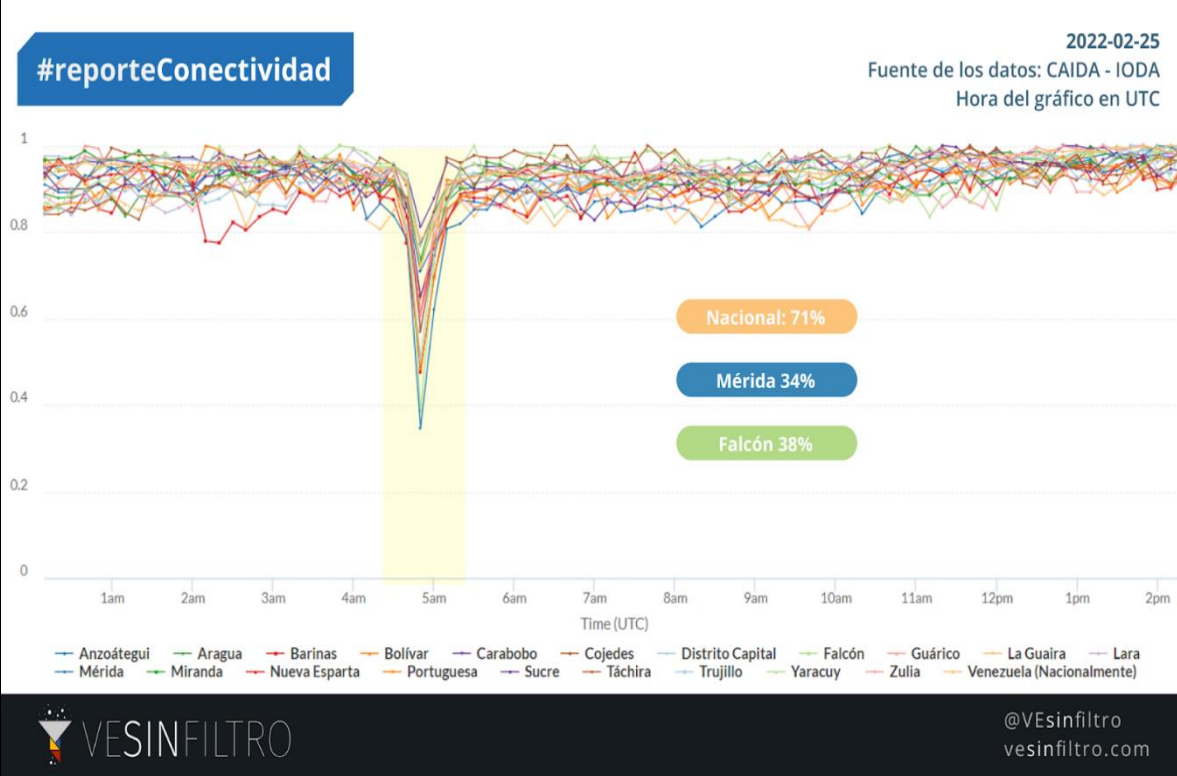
#reporteConectividad

2022-02-25
Fuente de los datos: CAIDA - IODA
Hora del gráfico en UTC

1
0.8
0.6
0.4
0.2
0

Nacional: 71%
Mérida 34%
Falcón 38%

1am 2am 3am 4am 5am 6am 7am 8am 9am 10am 11am 12pm 1pm 2pm
Time (UTC)

Anzoátegui, Aragua, Barinas, Bolívar, Carabobo, Cojedes, Distrito Capital, Falcón, Guárico, La Guaira, Lara, Mérida, Miranda, Nueva Esparta, Portuguesa, Sucre, Táchira, Trujillo, Yaracuy, Zulia, Venezuela (Nacionalmente)

VESINFILTRO

@VEsinfiltro
vesinfiltro.com